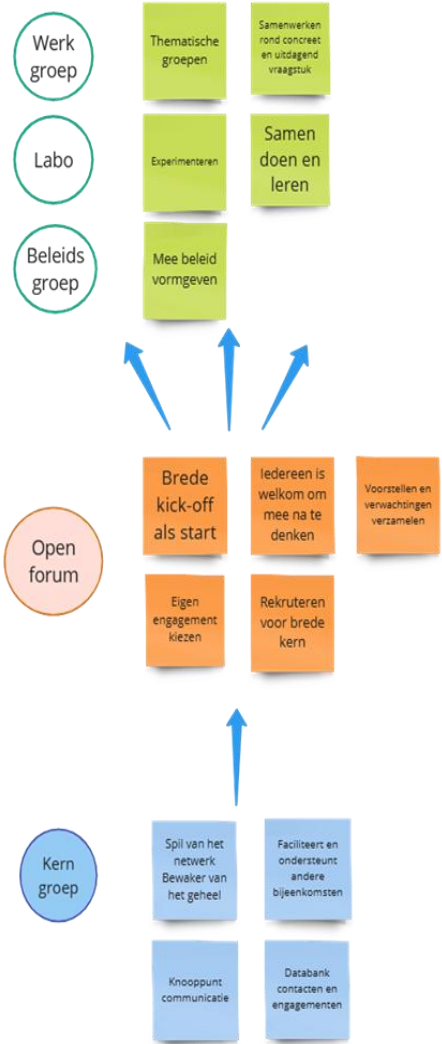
Werk groep

Thematische groepen

Samenwerken rond concreet en uitdagend vraagstuk

Labo

Experimenteren

Samen doen en leren

Beleids groep

Mee beleid vormgeven

Brede kick-off als start

Iedereen is welkom om mee na te denken

Voorstellen en verwachtingen verzamelen

Open forum

Eigen engagement kiezen

Rekruteren voor brede kern

Kern groep

Spil van het netwerk Bewaker van het geheel

Faciliteert en ondersteunt andere bijeenkomsten

Knooppunt communicatie

Databank contacten en engagementen